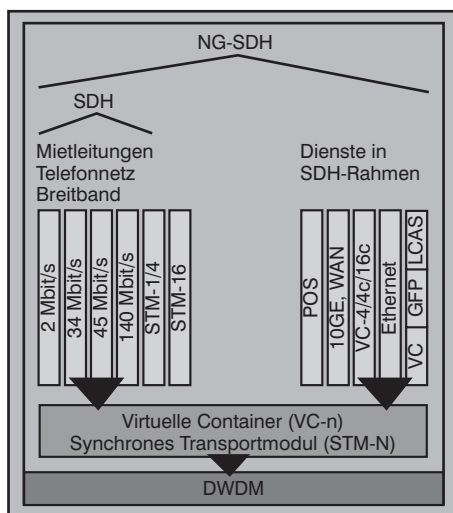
NG-SDH

SDH

Mietleitungen
Telefonnetz
Breitband

Dienste in
SDH-Rahmen

2 Mbit/s
34 Mbit/s
45 Mbit/s
140 Mbit/s
STM-1/4
STM-16

POS
10GE, WAN
VC-4/4c/16c
Ethernet
VC
GFP
LCAS

Virtuelle Container (VC-n)
Synchrones Transportmodul (STM-N)

DWDM